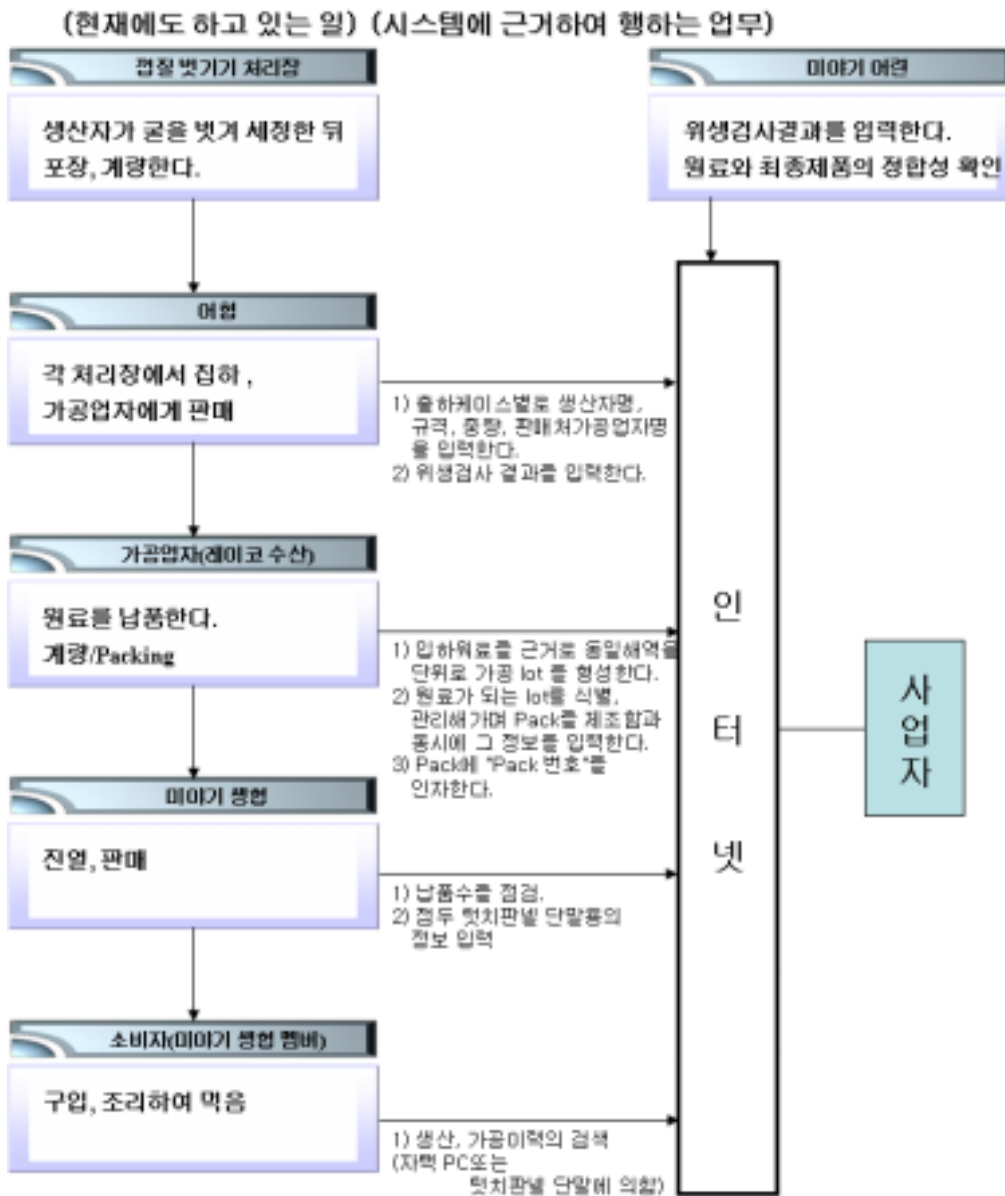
(현재에도 하고 있는 일) (시스템에 근거하여 행하는 업무)

껍질 벗기기 처리장

생산자가 굴을 벗겨 세정한 뒤 포장, 계량한다.

미야기 어련

위생검사결과를 입력한다. 원료와 최종제품의 정합성 확인

어협

각 처리장에서 집하, 가공업자에게 판매

1) 출하케이스별로 생산자명, 규격, 중량, 판매처가공업자명을 입력한다.
2) 위생검사 결과를 입력한다.

가공업자(레이코 수산)

원료를 납품한다. 계량/Packing

1) 입하원료를 근거로 동일해역을 단위로 가공 lot 를 형성한다.
2) 원료가 되는 lot를 식별, 관리해가며 Pack를 제조함과 동시에 그 정보를 입력한다.
3) Pack에 "Pack 번호"를 인자한다.

인
터
넷

사
업
자

미야기 생협

진열, 판매

1) 납품수를 점검.
2) 점두 텃치판넬 단말용의 정보 입력

소비자(미야기 생협 멤버)

구입, 조리하여 먹음

1) 생산, 가공이력의 검색 (자택 PC또는 텃치판넬 단말에 의함)